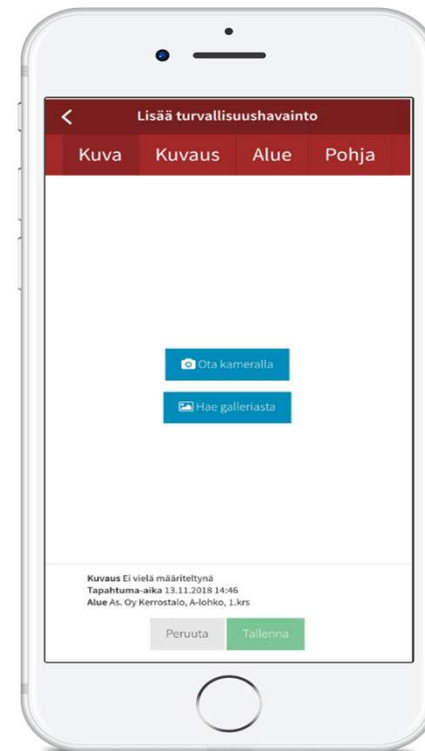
<

Lisää turvallisuushavainto

Kuva Kuvaus Alue Pohja

Ota kameralla

Hae galleriasta

**Kuvaus** Ei vielä määriteltynä
**Tapahtuma-aika** 13.11.2018 14:46
**Alue** As. Oy Kerrostalo, A-lohko, 1.krs

Peruuta Tallenna